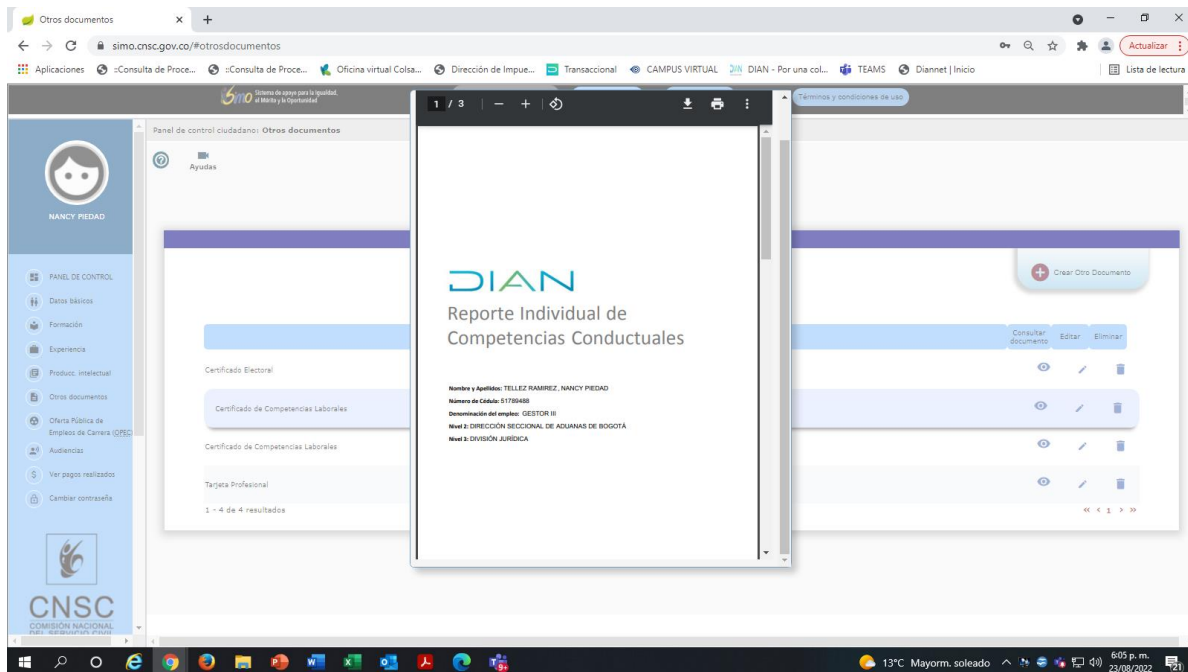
Otros documentos × +

simo.cnsc.gov.co/#otrosdocumentos

Actualizar

Aplicaciones :Consulta de Proce... :Consulta de Proce... Oficina virtual Colsa... Dirección de Impue... Transaccional CAMPUS VIRTUAL DIAN - Por una col... TEAMS Diannet | Inicio

Lista de lectura

simo Sistema de apoyo para la Igualdad, el Mérito y la Oportunidad

Términos y condiciones de uso

Panel de control ciudadano: Otros documentos

Ayudas

NANCY PIEDAD

PANEL DE CONTROL
Datos básicos
Formación
Experiencia
Producc. intelectual
Otros documentos
Oferta Pública de Empleos de Carrera (OPEC)
Audiencias
Ver pagos realizados
Cambiar contraseña

CNSC
COMISIÓN NACIONAL DEL SERVICIO CIVIL

1 / 3 — +

DIAN

Reporte Individual de Competencias Conductuales

Nombre y Apellidos: TELLEZ RAMIREZ , NANCY PIEDAD
Número de Cédula: 51789488
Denominación del empleo: GESTOR III
Nivel 2: DIRECCIÓN SECCIONAL DE ADUANAS DE BOGOTÁ
Nivel 3: DIVISIÓN JURÍDICA

Crear Otro Documento

| | Consultar documento | Editar | Eliminar |
|---|---|---|---|
| Certificado Electoral | | | |
| Certificado de Competencias Laborales | | | |
| Certificado de Competencias Laborales | | | |
| Tarjeta Profesional | | | |

1 - 4 de 4 resultados

« ‹ 1 › »

13°C Mayorm. soleado 6:05 p. m. 23/08/2022